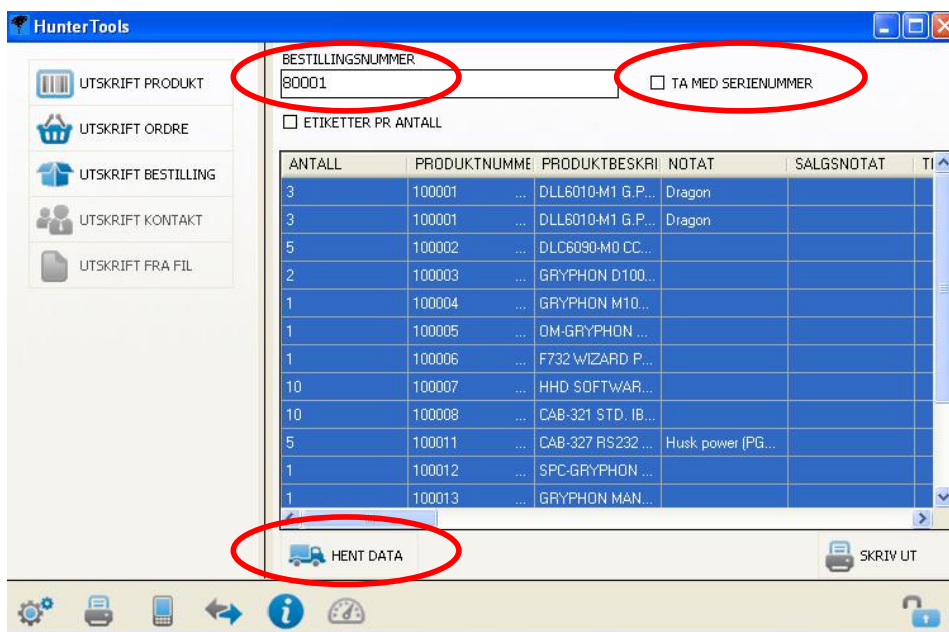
HunterTools

UTSKRIFT PRODUKT
UTSKRIFT ORDRE
UTSKRIFT BESTILLING
UTSKRIFT KONTAKT
UTSKRIFT FRA FIL

BESTILLINGSNUMMER
80001
TA MED SERIENUMMER
ETIKETTER PR ANTALL

| ANTALL | PRODUKTNUMME | PRODUKTBESKRI | NOTAT | SALGSNOTAT | T |
|---|---|---|---|---|---|
| 3 | 100001 ... | DLL6010-M1 G.P... | Dragon | | |
| 3 | 100001 ... | DLL6010-M1 G.P... | Dragon | | |
| 5 | 100002 ... | DLC6090-M0 CC... | | | |
| 2 | 100003 ... | GRYPHON D100... | | | |
| 1 | 100004 ... | GRYPHON M10... | | | |
| 1 | 100005 ... | OM-GRYPHON ... | | | |
| 1 | 100006 ... | F732 WIZARD P... | | | |
| 10 | 100007 ... | HHD SOFTWAR... | | | |
| 10 | 100008 ... | CAB-321 STD. IB... | | | |
| 5 | 100011 ... | CAB-327 RS232 ... | Husk power (PG... | | |
| 1 | 100012 ... | SPC-GRYPHON ... | | | |
| 1 | 100013 ... | GRYPHON MAN... | | | |

HENT DATA
SKRIV UT